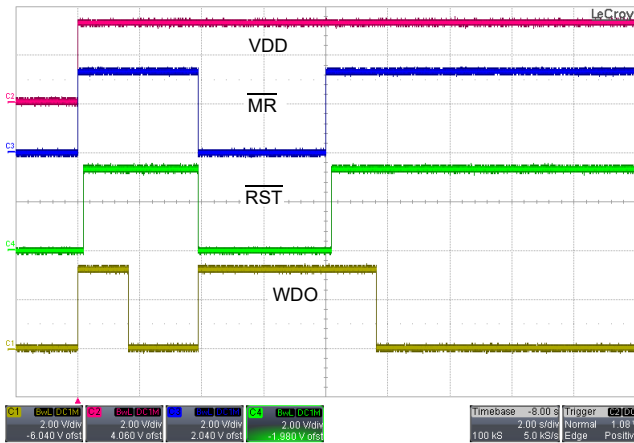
LeCroy

VDD

$\overline{MR}$

$\overline{RST}$

WDO

C2

C3

C4

C1

C1 BwL DC1M 2.00 V/div -6.040 V ofst

C2 BwL DC1M 2.00 V/div 4.060 V ofst

C3 BwL DC1M 2.00 V/div 2.040 V ofst

C4 BwL DC1M 2.00 V/div -1.980 V ofst

Timebase -8.00 s 2.00 s/div 100 kS 5.0 kS/s

Trigger C2 DC Normal 1.08 Edge Positive